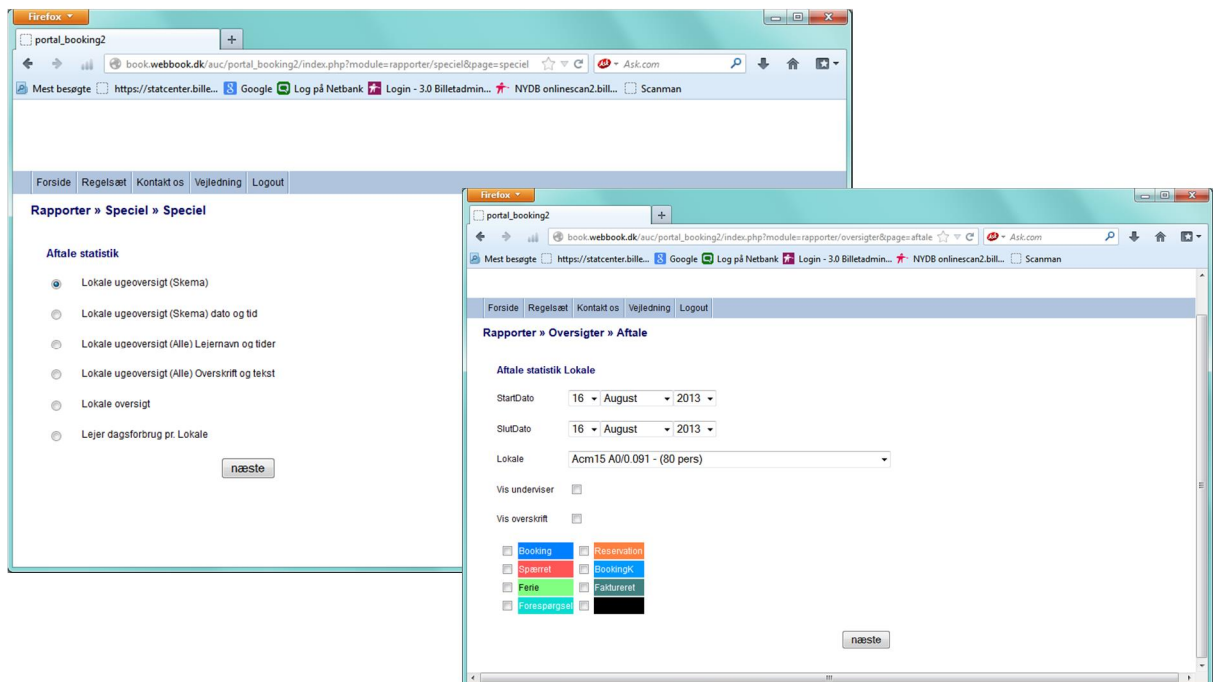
Firefox

portal_booking2

book.webbook.dk/auc/portal_booking2/index.php?module=rapporter/speciel&page=speciel

Ask.com

Mest besøgte https://statcenter.bille... Google Log på Netbank Login - 3.0 Billetadmin... NYDB onlinescan2.bill... Scanman

Forside Regelsæt Kontakt os Vejledning Logout

Rapporter » Speciel » Speciel

Aftale statistik

Lokale ugeoversigt (Skema)

Lokale ugeoversigt (Skema) dato og tid

Lokale ugeoversigt (Alle) Lejernavn og tider

Lokale ugeoversigt (Alle) Overskrift og tekst

Lokale oversigt

Lejer dagsforbrug pr. Lokale

næste

Firefox

portal_booking2

book.webbook.dk/auc/portal_booking2/index.php?module=rapporter/oversigter&page=aftale

Ask.com

Mest besøgte https://statcenter.bille... Google Log på Netbank Login - 3.0 Billetadmin... NYDB onlinescan2.bill... Scanman

Forside Regelsæt Kontakt os Vejledning Logout

Rapporter » Oversigter » Aftale

Aftale statistik Lokale

StartDato 16 August 2013

SlutDato 16 August 2013

Lokale Acm15 A0/0.091 - (80 pers)

Vis underviser

Vis overskrift

Booking Reservation

Spærret BookingK

Ferie Faktureret

Forespørgsel

næste